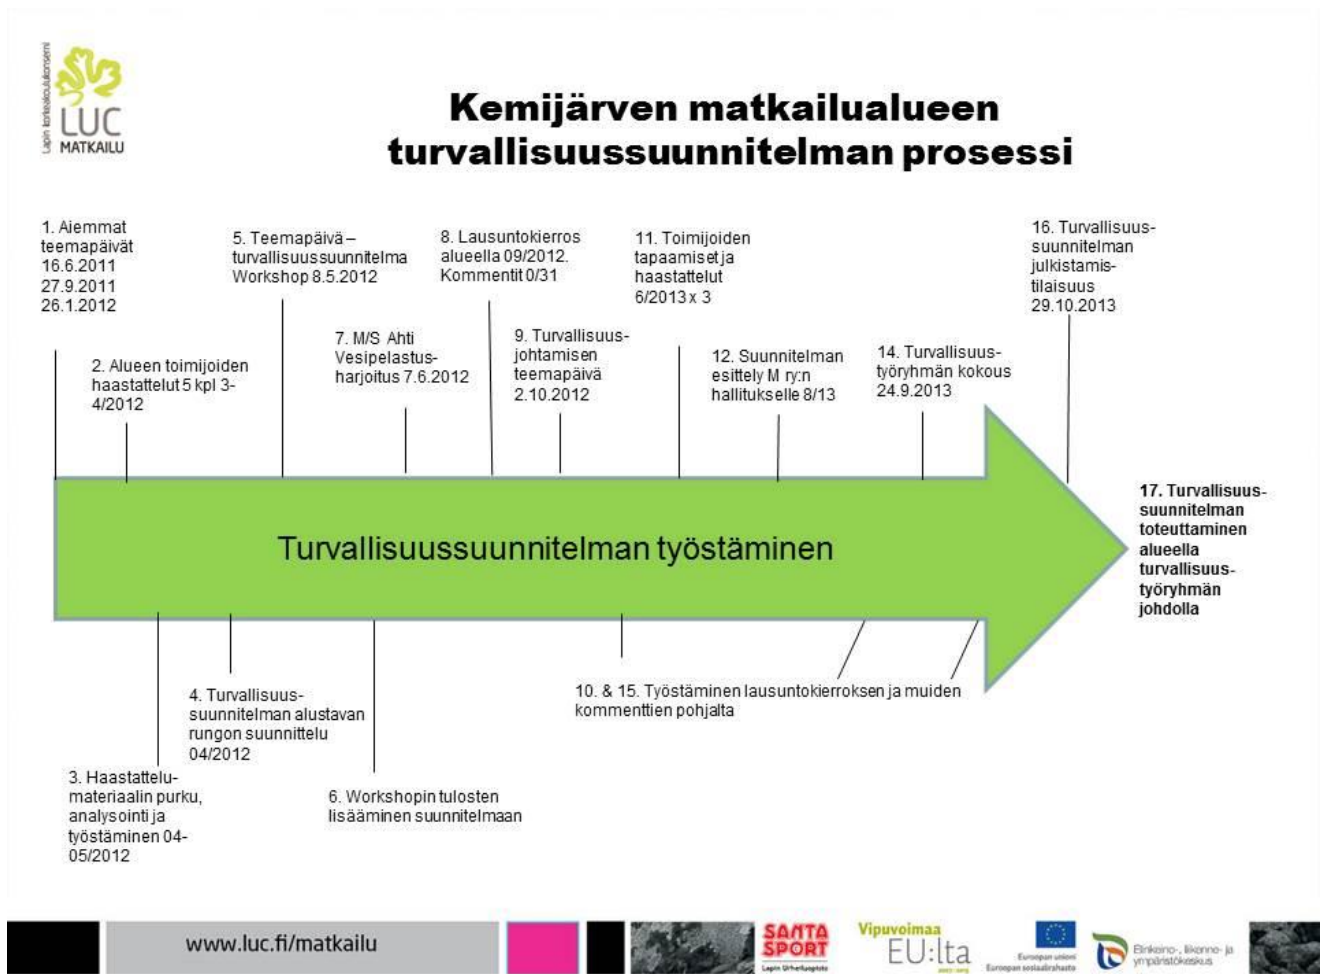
Lapin korkeakoulukonserni
LUC
MATKAILU

Kemijärven matkailualueen turvallisuussuunnitelman prosessi

1. Aiemmat teemapäivät 16.6.2011 27.9.2011 26.1.2012

5. Teemapäivä – turvallisuussuunnitelma Workshop 8.5.2012

8. Lausuntokierros alueella 09/2012. Kommentit 0/31

11. Toimijoiden tapaamiset ja haastattelut 6/2013 x 3

16. Turvallisuussuunnitelman julkistamistilaisuus 29.10.2013

2. Alueen toimijoiden haastattelut 5 kpl 3-4/2012

7. M/S Ahti Vesipelastusharjoitus 7.6.2012

9. Turvallisuusjohtamisen teemapäivä 2.10.2012

12. Suunnitelman esittely M ry:n hallitukselle 8/13

14. Turvallisuustyöryhmän kokous 24.9.2013

Turvallisuussuunnitelman työstäminen

17. Turvallisuussuunnitelman toteuttaminen alueella turvallisuustyöryhmän johdolla

4. Turvallisuussuunnitelman alustavan rungon suunnittelu 04/2012

10. & 15. Työstäminen lausuntokierroksen ja muiden kommenttien pohjalta

3. Haastattelumateriaalin purku, analysointi ja työstäminen 04-05/2012

6. Workshopin tulosten lisääminen suunnitelmaan

www.luc.fi/matkailu

SANTA SPORT
Lapin Urheiluopisto

Vipuvoimaa EU:lta

Euroopan unioni
Euroopan sosiaalirahasto

Elinkeino-, liikenne- ja ympäristökeskus